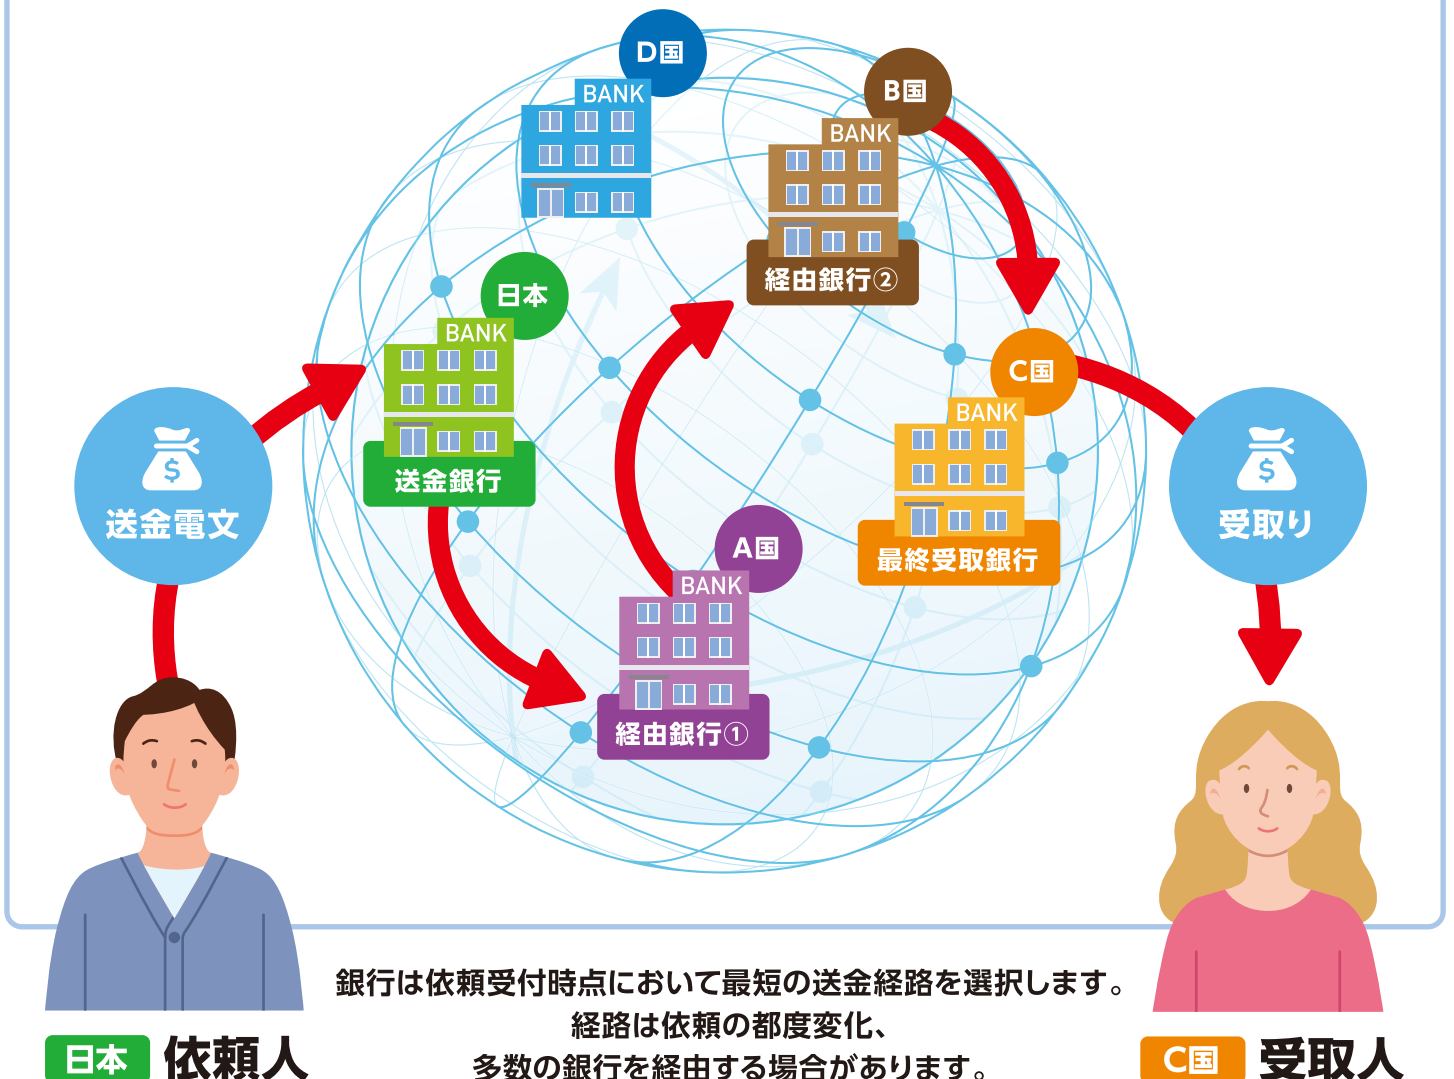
D国
BANK

B国
BANK
経由銀行②

日本
BANK
送金銀行

$
送金電文

C国
BANK
最終受取銀行

$
受取り

A国
BANK
経由銀行①

銀行は依頼受付時点において最短の送金経路を選択します。
経路は依頼の都度変化、
多数の銀行を経由する場合があります。

日本 依頼人

C国 受取人